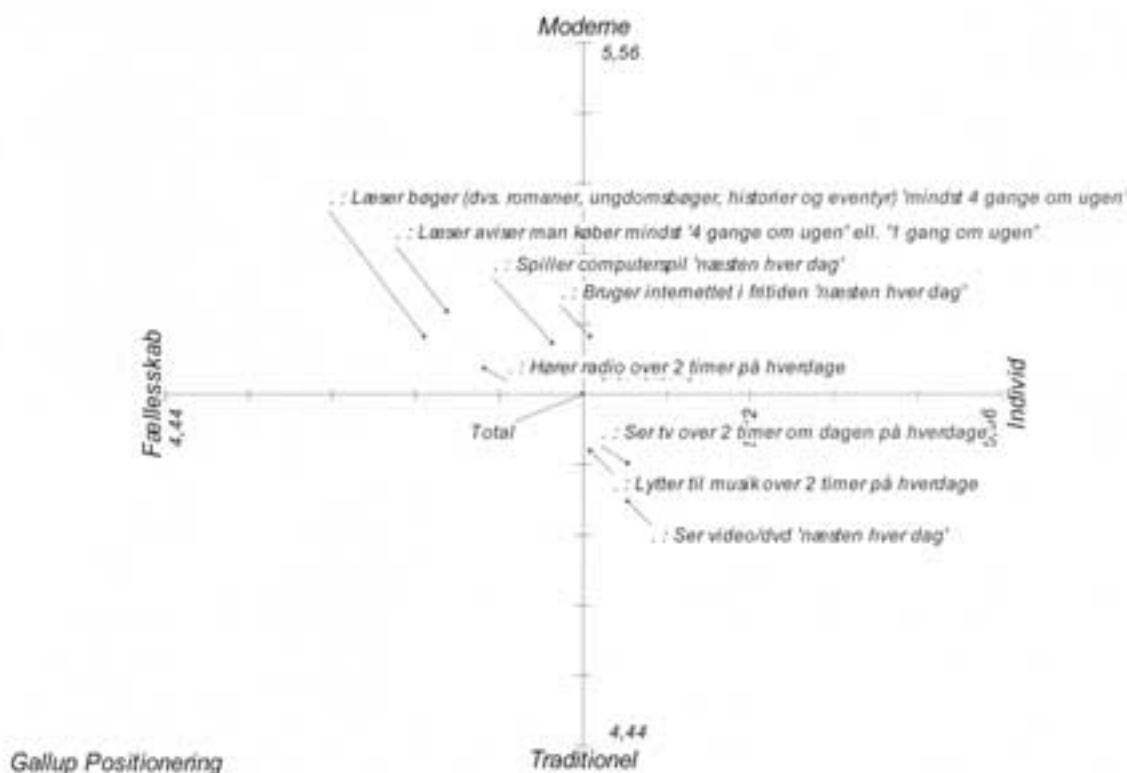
Moderne
5,56

. : Læser bøger (dvs. romaner, ungdomsbøger, historier og eventyr) 'mindst 4 gange om ugen'
. : Læser aviser man køber mindst '4 gange om ugen' ell. '1 gang om ugen'
. : Spiller computerspil 'næsten hver dag'
. : Bruger internettet i fritiden 'næsten hver dag'

Fællesskab
4,44

. : Hører radio over 2 timer på hverdage

Individ
5,56

1,12

Total

. : Ser tv over 2 timer om dagen på hverdage
. : Lytter til musik over 2 timer på hverdage
. : Ser video/dvd 'næsten hver dag'

4,44
Traditionel

Gallup Positionering